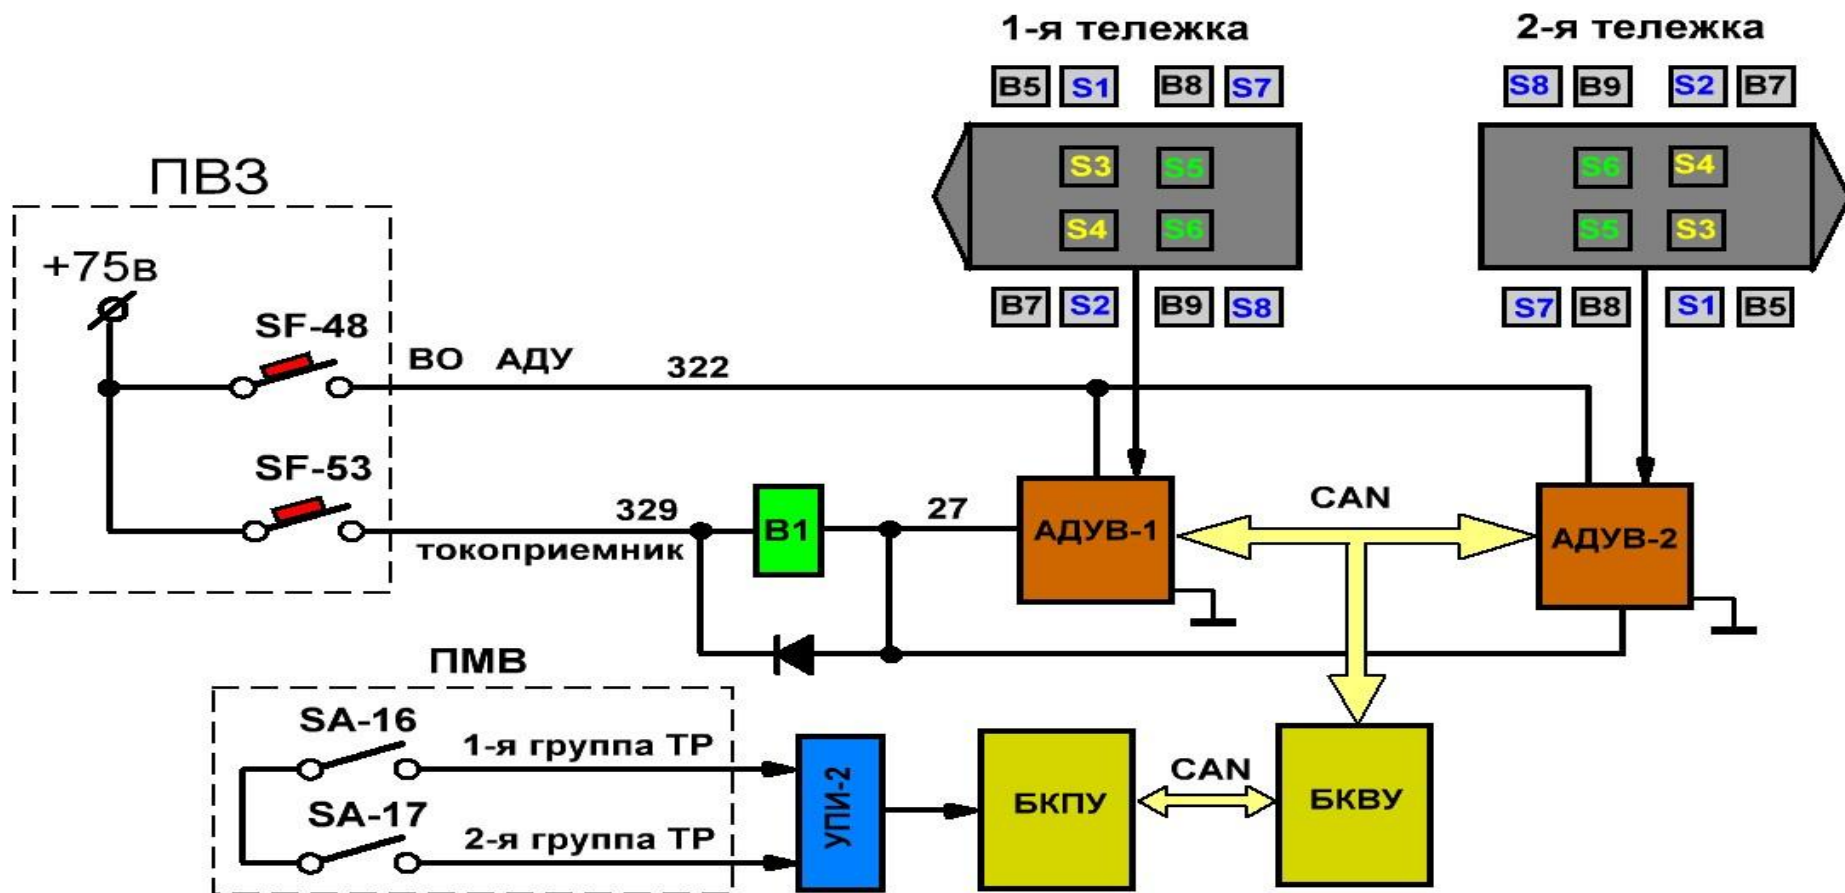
1-я тележка

2-я тележка

B5 S1 B8 S7

S8 B9 S2 B7

S3 S5

S4 S6

S6 S4

S5 S3

B7 S2 B9 S8

S7 B8 S1 B5

ПВЗ

+75в

SF-48

ВО АДУ

322

SF-53

329

токоприемник

B1

27

АДУВ-1

CAN

АДУВ-2

ПМВ

SA-16

1-я группа ТР

SA-17

2-я группа ТР

УПИ-2

БКПУ

CAN

БКВУ